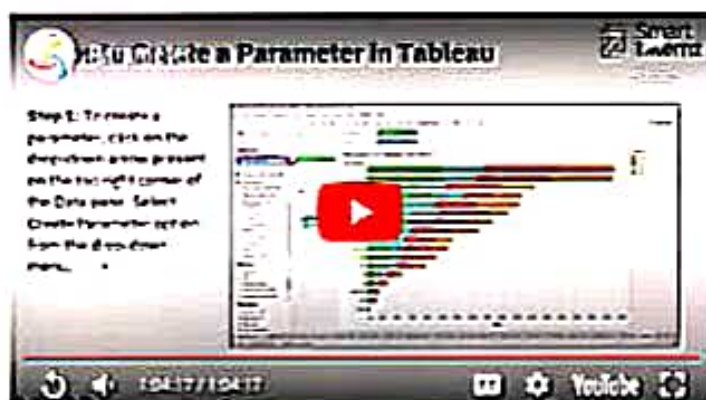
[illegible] Create a Parameter in Tableau

Smart Learnz

Step 1: To create a parameter, click on the drop-down arrow present on the top right corner of the Data pane. Select Create Parameter option from the drop-down menu.

1:04:17 / 1:04:17

YouTube